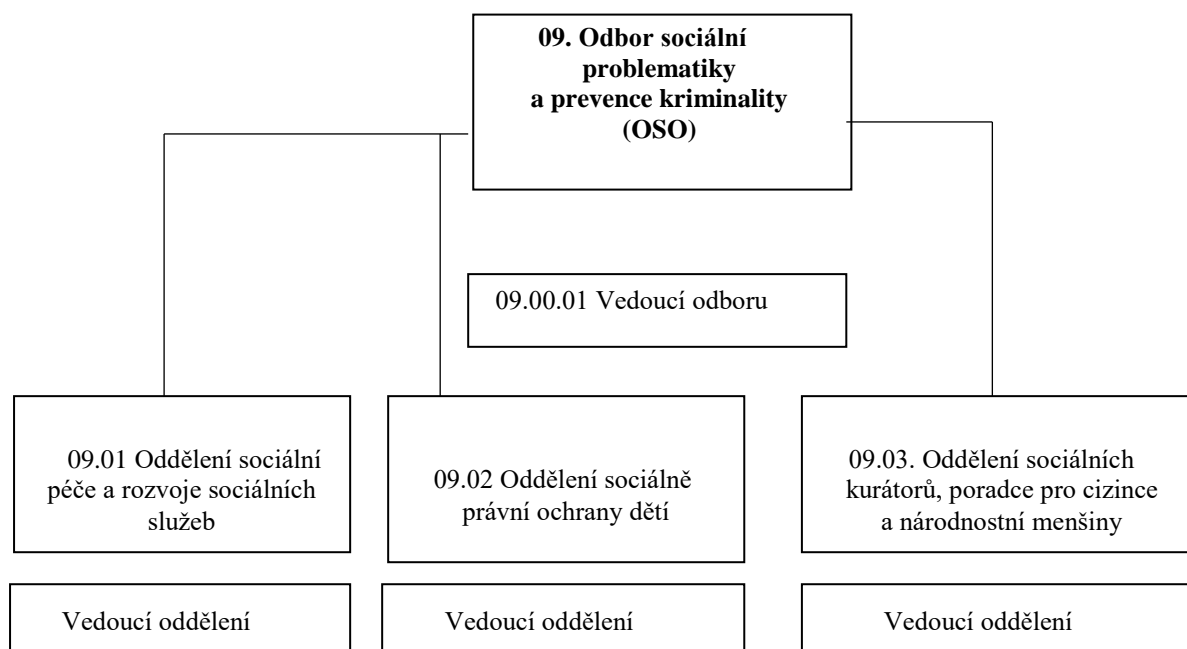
09. Odbor sociální problematiky a prevence kriminality (OSO)

09.00.01 Vedoucí odboru

09.01 Oddělení sociální péče a rozvoje sociálních služeb

09.02 Oddělení sociálně právní ochrany dětí

09.03. Oddělení sociálních kurátorů, poradce pro cizince a národnostní menšiny

Vedoucí oddělení

Vedoucí oddělení

Vedoucí oddělení